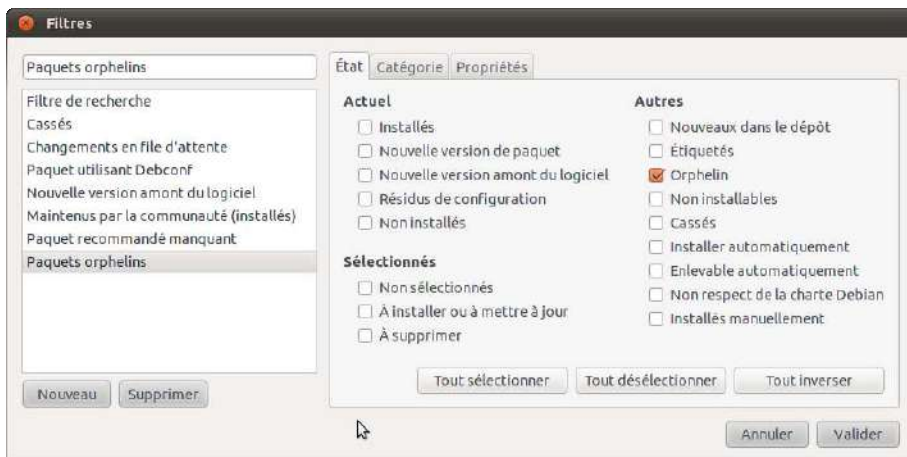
Filtres

Paquets orphelins

Filtre de recherche
Cassés
Changements en file d'attente
Paquet utilisant Debconf
Nouvelle version amont du logiciel
Maintenus par la communauté (installés)
Paquet recommandé manquant
Paquets orphelins

Nouveau
Supprimer

État
Catégorie
Propriétés

Actuel
Installés
Nouvelle version de paquet
Nouvelle version amont du logiciel
Résidus de configuration
Non installés

Sélectionnés
Non sélectionnés
À installer ou à mettre à jour
À supprimer

Autres
Nouveaux dans le dépôt
Étiquetés
Orphelin
Non installables
Cassés
Installer automatiquement
Enlevable automatiquement
Non respect de la charte Debian
Installés manuellement

Tout sélectionner
Tout désélectionner
Tout inverser

Annuler
Valider